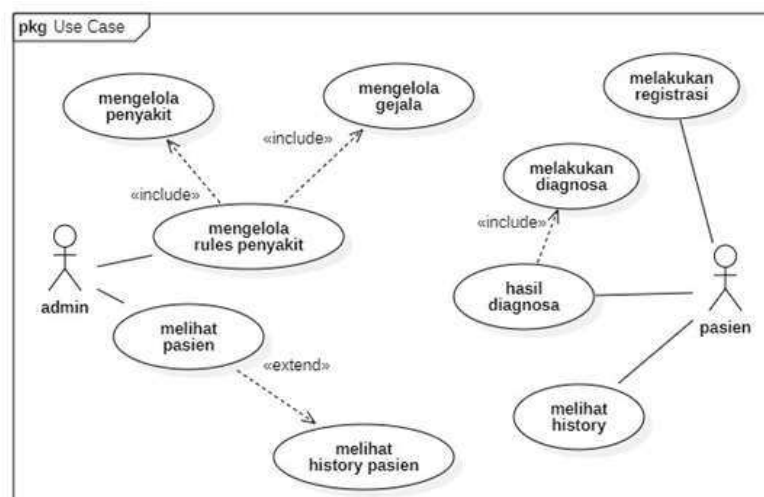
pkg Use Case

mengelola penyakit

mengelola gejala

«include»

«include»

mengelola rules penyakit

admin

melihat pasien

«extend»

melihat history pasien

melakukan registrasi

melakukan diagnosa

«include»

hasil diagnosa

pasien

melihat history